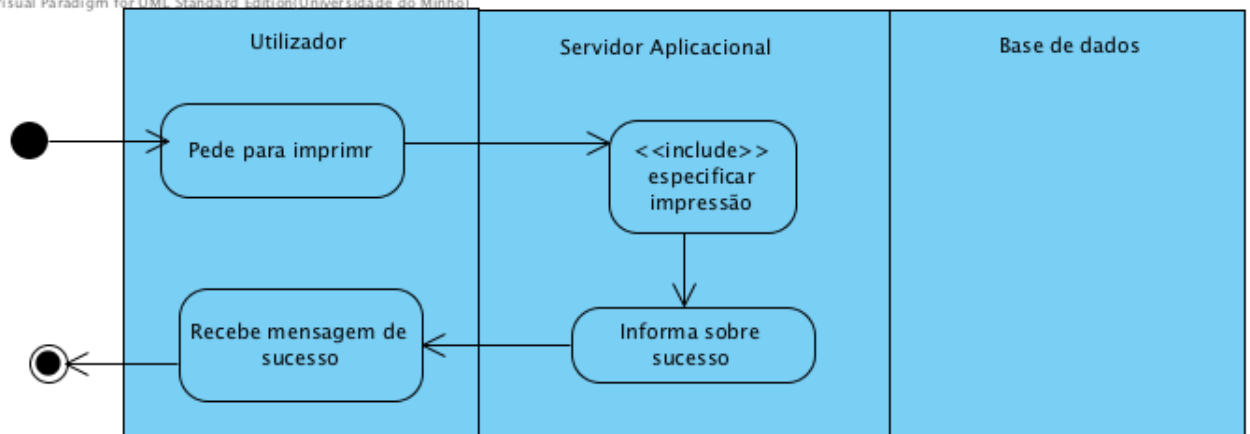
isual Paradigm for UML Standard Edition(Universidade do Minho)

Utilizador

Servidor Aplicacional

Base de dados

Pede para imprimr

<<include>> especificar impressão

Informa sobre sucesso

Recebe mensagem de sucesso